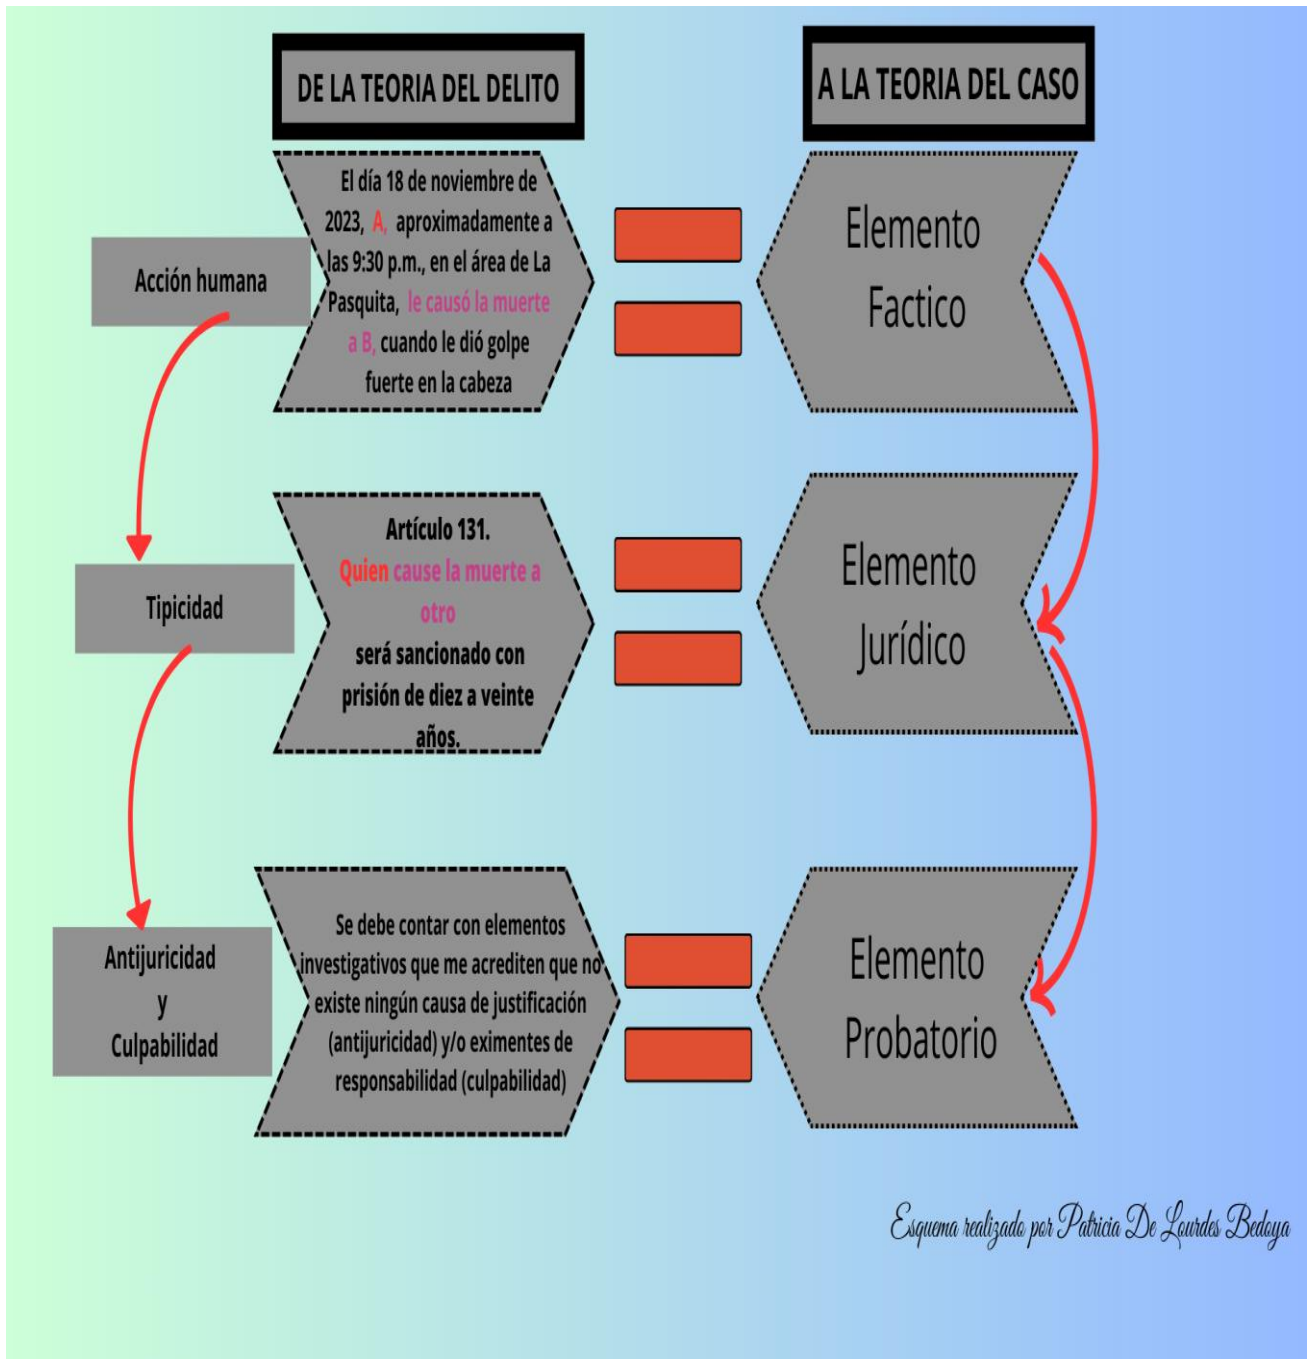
DE LA TEORIA DEL DELITO

A LA TEORIA DEL CASO

Acción humana

El día 18 de noviembre de 2023, A, aproximadamente a las 9:30 p.m., en el área de La Pasquita, le causó la muerte a B, cuando le dió golpe fuerte en la cabeza

Elemento Factico

Tipicidad

Artículo 131. Quien cause la muerte a otro será sancionado con prisión de diez a veinte años.

Elemento Jurídico

Antijuricidad y Culpabilidad

Se debe contar con elementos investigativos que me acrediten que no existe ningún causa de justificación (antijuricidad) y/o eximentes de responsabilidad (culpabilidad)

Elemento Probatorio

Esquema realizado por Patricia De Lourdes Bedoya